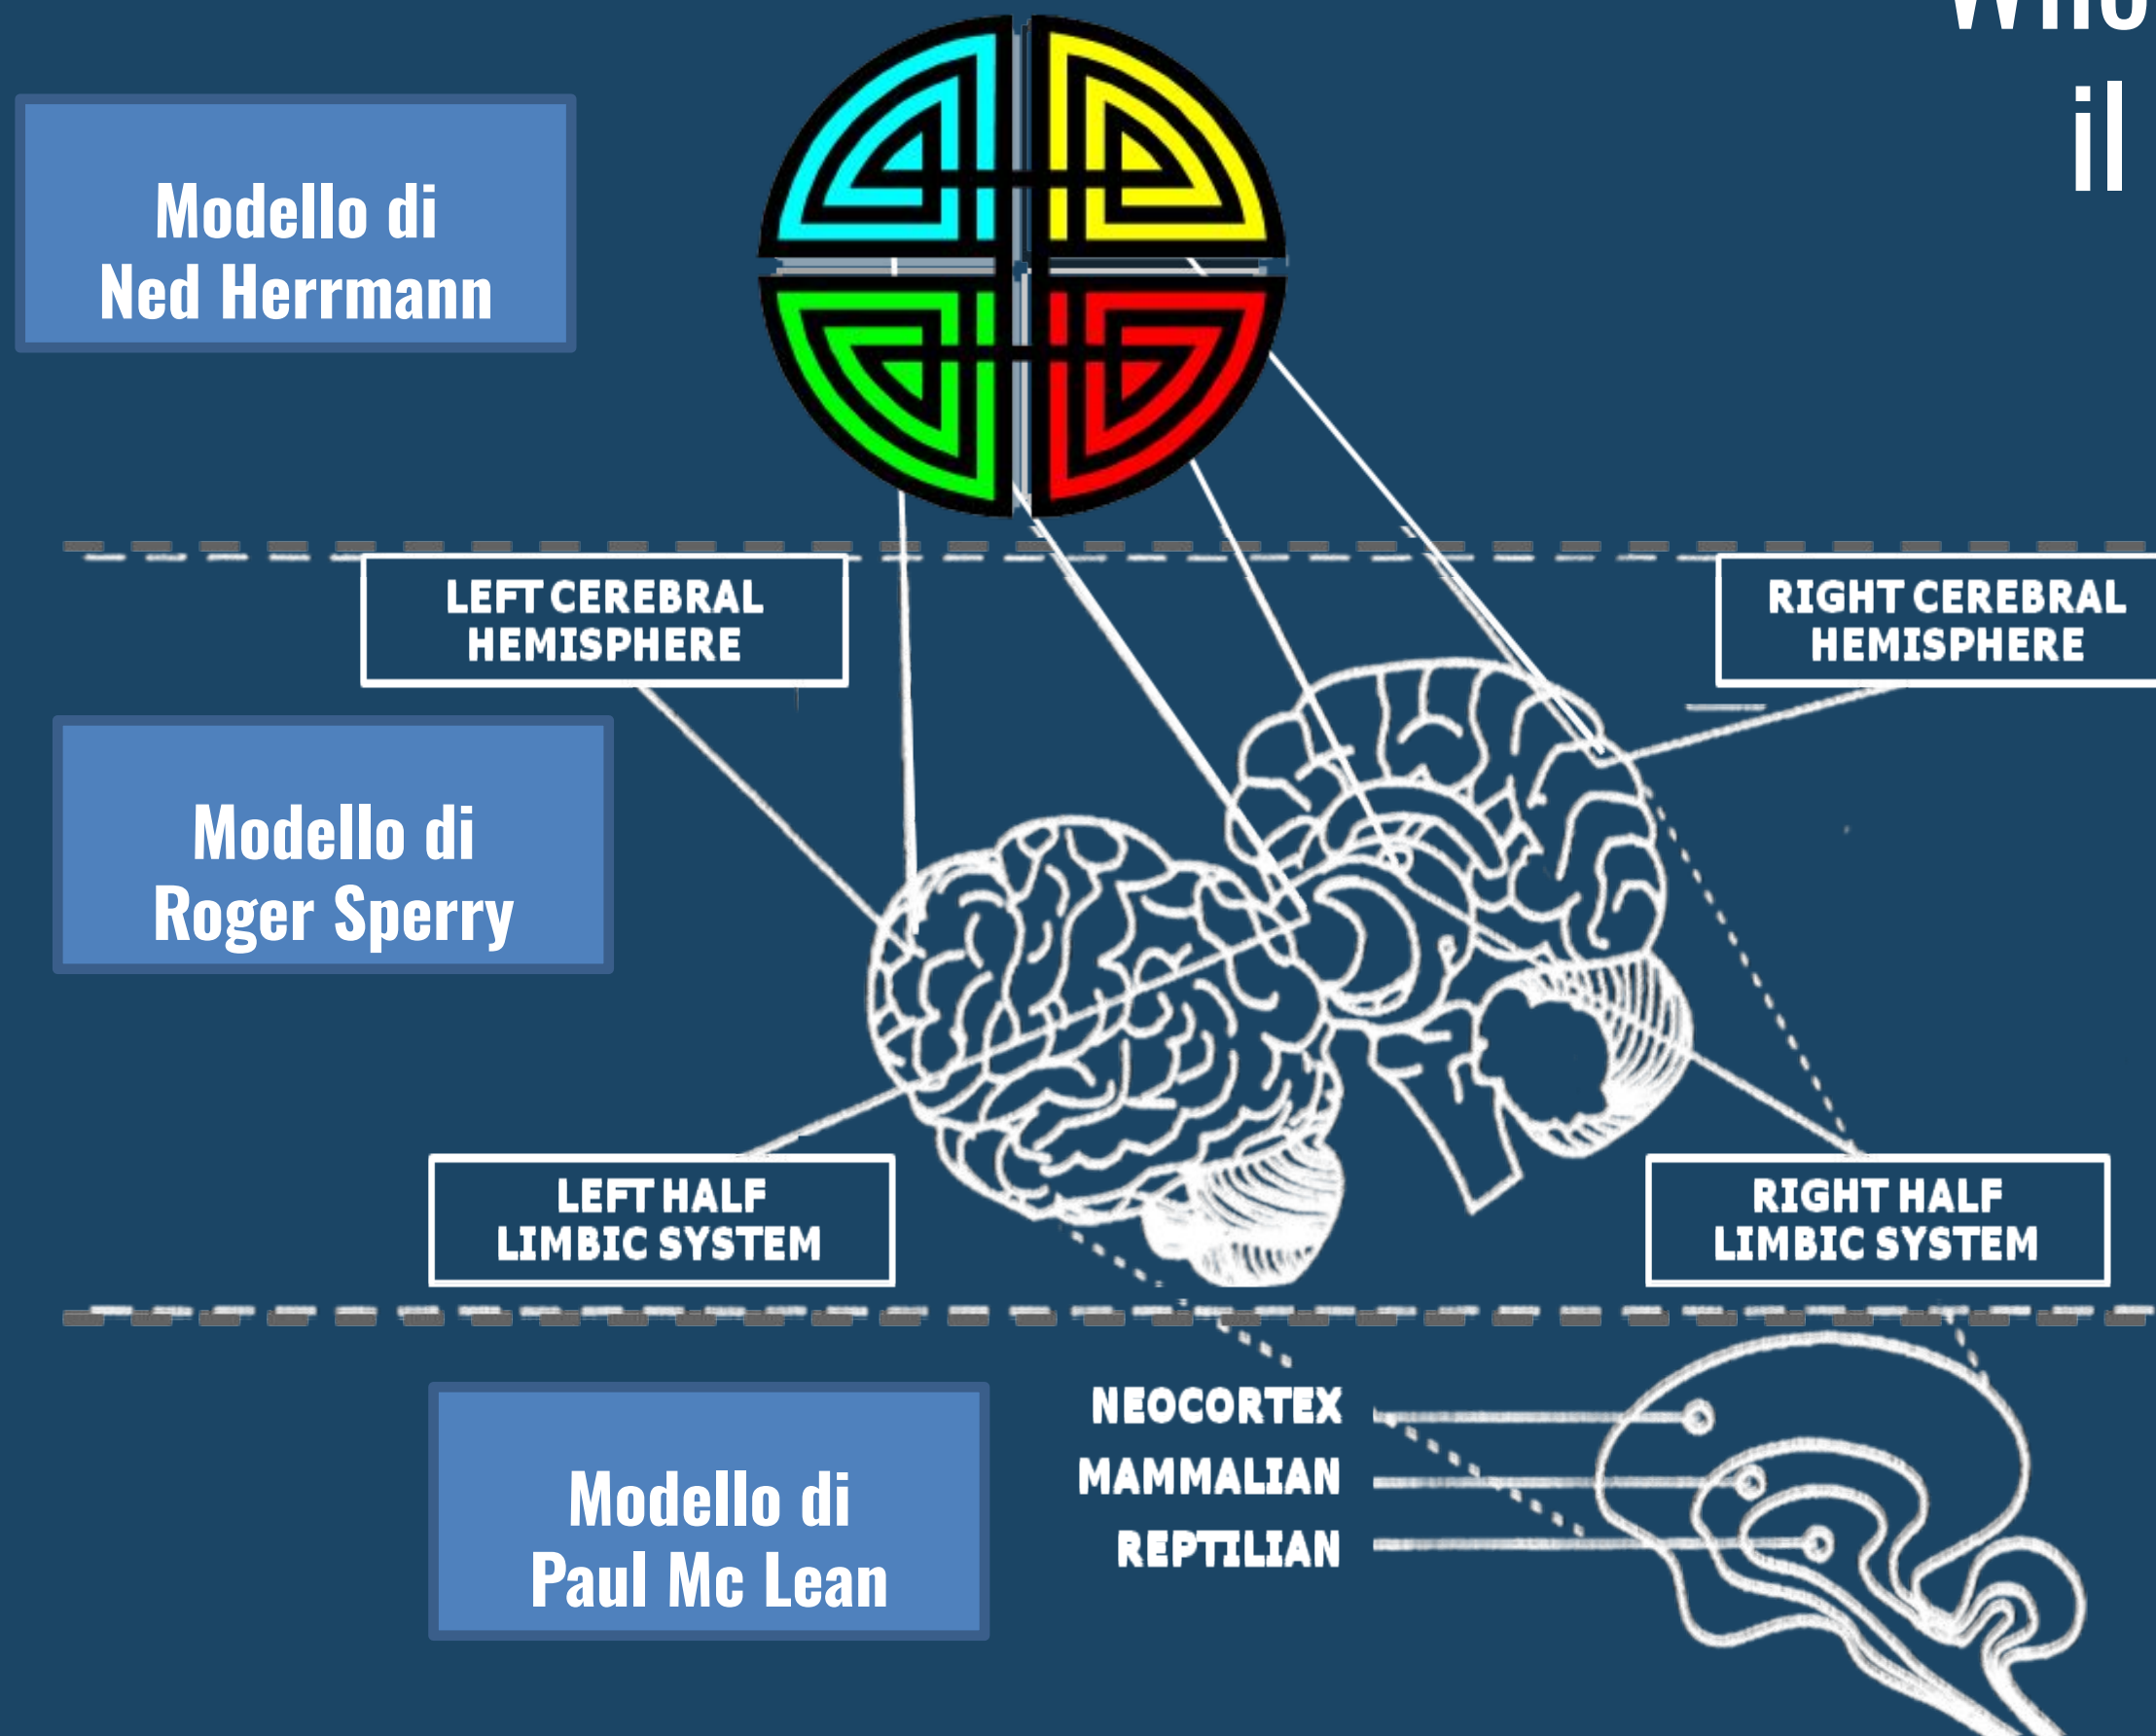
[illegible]
il

Modello di Ned Herrmann

LEFT CEREBRAL HEMISPHERE

RIGHT CEREBRAL HEMISPHERE

Modello di Roger Sperry

LEFT HALF LIMBIC SYSTEM

RIGHT HALF LIMBIC SYSTEM

Modello di Paul Mc Lean

NEOCORTEX
MAMMALIAN
REPTILIAN